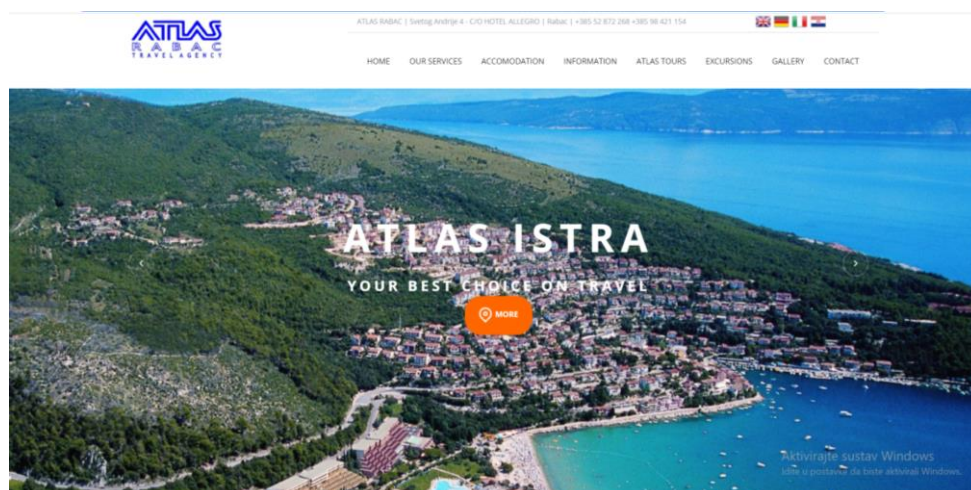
ATLAS RABAC TRAVEL AGENCY

ATLAS RABAC | Svetog Andrije 4 - C/O HOTEL ALLEGRO | Rabac | +385 52 872 268 +385 98 421 154

HOME OUR SERVICES ACCOMODATION INFORMATION ATLAS TOURS EXCURSIONS GALLERY CONTACT

ATLAS ISTRA

YOUR BEST CHOICE ON TRAVEL

MORE

Aktivirajte sustav Windows
Idite u postavke da biste aktivirali Windows.